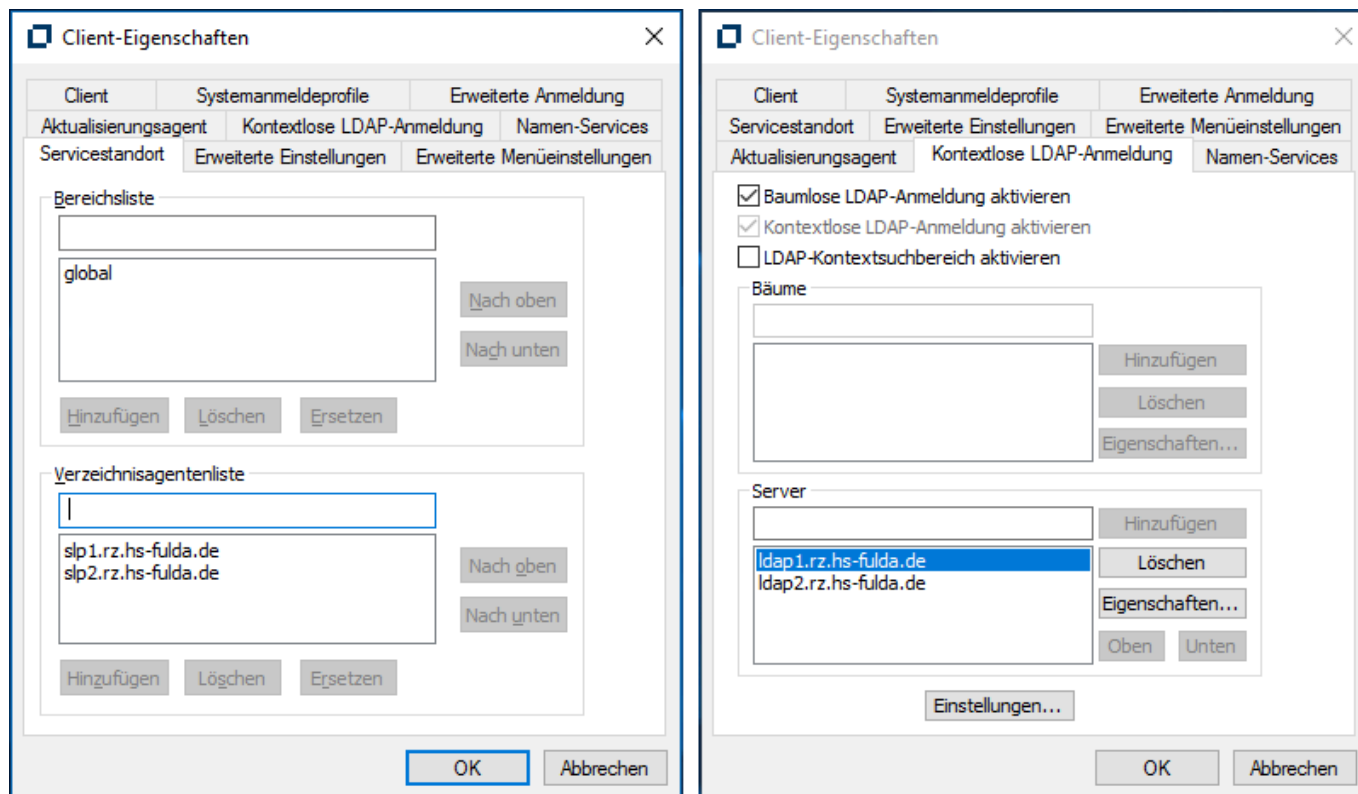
Client-Eigenschaften

Client | Systemanmeldeprofile | Erweiterte Anmeldung
Aktualisierungsagent | Kontextlose LDAP-Anmeldung | Namen-Services
Servicestandort | Erweiterte Einstellungen | Erweiterte Menüeinstellungen

Bereichsliste

global

Nach oben
Nach unten

Hinzufügen Löschen Ersetzen

Verzeichnisagentenliste

slp1.rz.hs-fulda.de
slp2.rz.hs-fulda.de

Nach oben
Nach unten

Hinzufügen Löschen Ersetzen

OK Abbrechen

Client-Eigenschaften

Client | Systemanmeldeprofile | Erweiterte Anmeldung
Servicestandort | Erweiterte Einstellungen | Erweiterte Menüeinstellungen
Aktualisierungsagent | Kontextlose LDAP-Anmeldung | Namen-Services

Baumlose LDAP-Anmeldung aktivieren
Kontextlose LDAP-Anmeldung aktivieren
LDAP-Kontextsuchbereich aktivieren

Bäume

Hinzufügen
Löschen
Eigenschaften...

Server

Hinzufügen
ldap1.rz.hs-fulda.de
ldap2.rz.hs-fulda.de
Löschen
Eigenschaften...
Oben Unten

Einstellungen...

OK Abbrechen